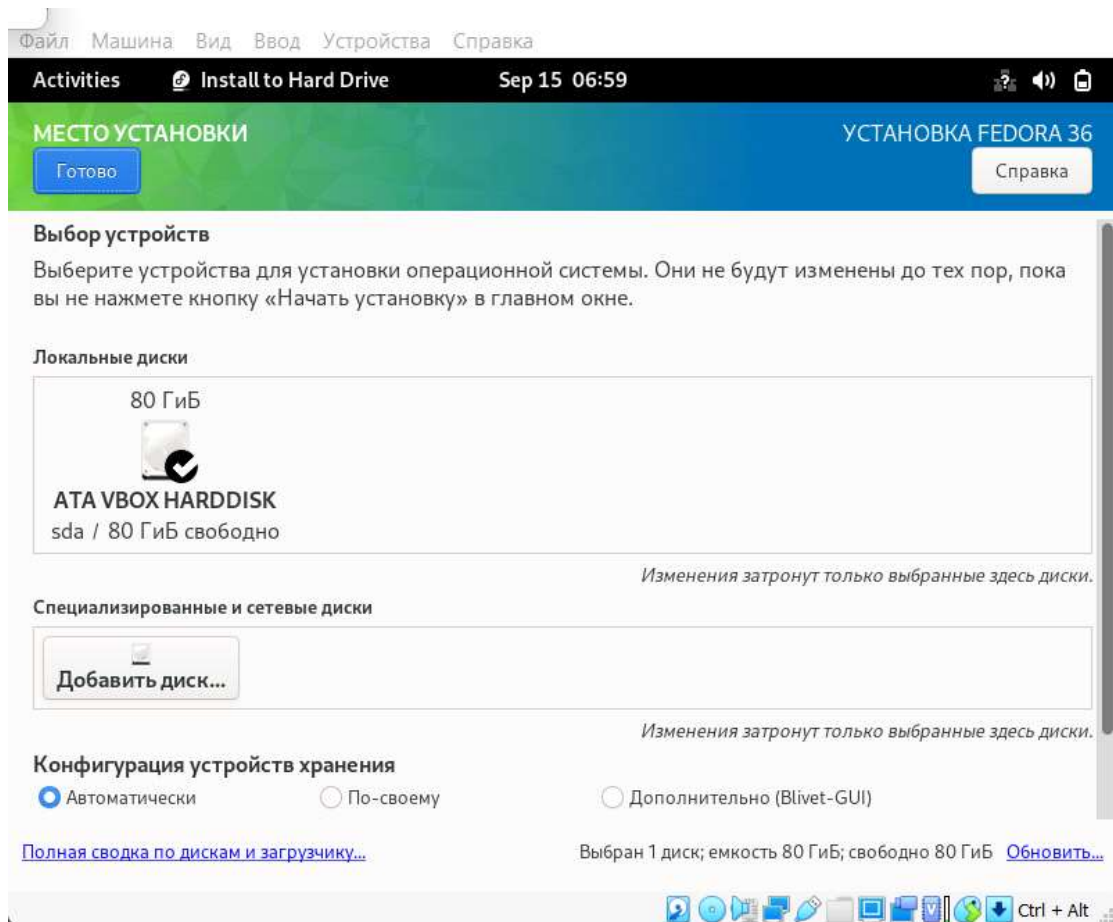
Файл Машина Вид Ввод Устройства Справка

Activities Install to Hard Drive Sep 15 06:59

МЕСТО УСТАНОВКИ
Готово

УСТАНОВКА FEDORA 36
Справка

Выбор устройств

Выберите устройства для установки операционной системы. Они не будут изменены до тех пор, пока вы не нажмете кнопку «Начать установку» в главном окне.

Локальные диски

80 ГиБ

ATA VBOX HARDDISK
sda / 80 ГиБ свободно

Изменения затронут только выбранные здесь диски.

Специализированные и сетевые диски

Добавить диск...

Изменения затронут только выбранные здесь диски.

Конфигурация устройств хранения

Автоматически По-своему Дополнительно (Blivet-GUI)

Полная сводка по дискам и загрузчику...

Выбран 1 диск; емкость 80 ГиБ; свободно 80 ГиБ Обновить...

Ctrl + Alt